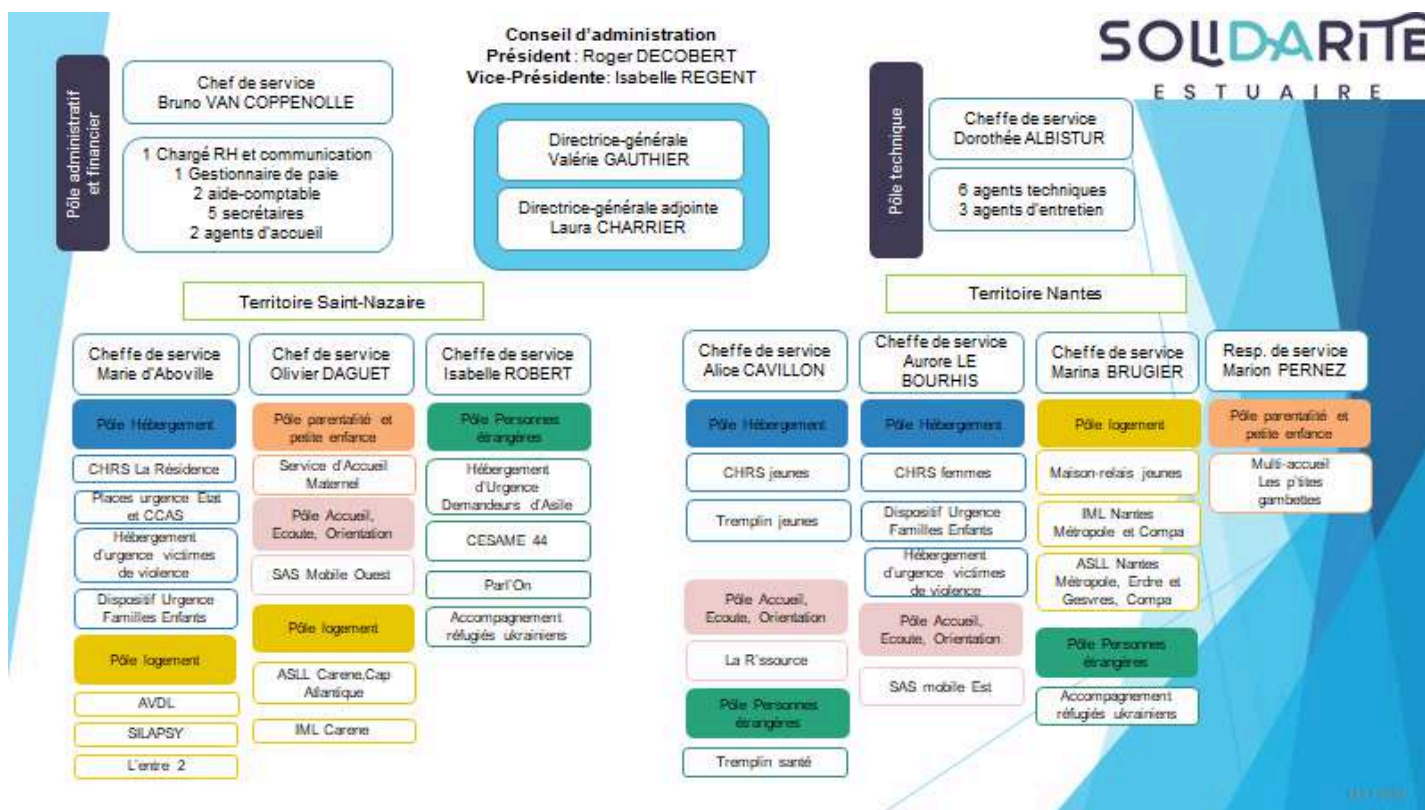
Conseil d'administration
Président : Roger DECOBERT
Vice-Présidente: Isabelle REGENT

SOLIDARITE
ESTUAIRE

Pôle administratif et financier

Chef de service
Bruno VAN COPPENOLLE

1 Chargé RH et communication
1 Gestionnaire de paie
2 aide-comptable
5 secrétaires
2 agents d'accueil

Directrice-générale
Valérie GAUTHIER

Directrice-générale adjointe
Laura CHARRIER

Pôle technique

Cheffe de service
Dorothée ALBISTUR

6 agents techniques
3 agents d'entretien

Territoire Saint-Nazaire

Cheffe de service
Marie d'Aboville

Pôle Hébergement

CHRS La Résidence

Places urgence Etat et CCAS

Hébergement d'urgence victimes de violence

Dispositif Urgence Familles Enfants

Pôle logement

AVDL

SILAPSY

L'entre 2

Chef de service
Olivier DAGUET

Pôle parentalité et petite enfance

Service d'Accueil Maternel

Pôle Accueil, Ecoute, Orientation

SAS Mobile Ouest

Pôle logement

ASLL Carene,Cap Atlantique

IML Carene

Cheffe de service
Isabelle ROBERT

Pôle Personnes étrangères

Hébergement d'Urgence Demandeurs d'Asile

CESAME 44

Parl'On

Accompagnement réfugiés ukrainiens

Territoire Nantes

Cheffe de service
Alice CAVILLON

Pôle Hébergement

CHRS jeunes

Tremplin jeunes

Pôle Accueil, Ecoute, Orientation

La R'ssource

Pôle Personnes étrangères

Tremplin santé

Cheffe de service
Aurore LE BOURHIS

Pôle Hébergement

CHRS femmes

Dispositif Urgence Familles Enfants

Hébergement d'urgence victimes de violence

Pôle Accueil, Ecoute, Orientation

SAS mobile Est

Cheffe de service
Marina BRUGIER

Pôle logement

Maison-relais jeunes

IML Nantes Métropole et Compa

ASLL Nantes Métropole, Erdre et Gesvres, Compa

Pôle Personnes étrangères

Accompagnement réfugiés ukrainiens

Resp. de service
Marion PERNEZ

Pôle parentalité et petite enfance

Multi-accueil
Les p'tites gambettes

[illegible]